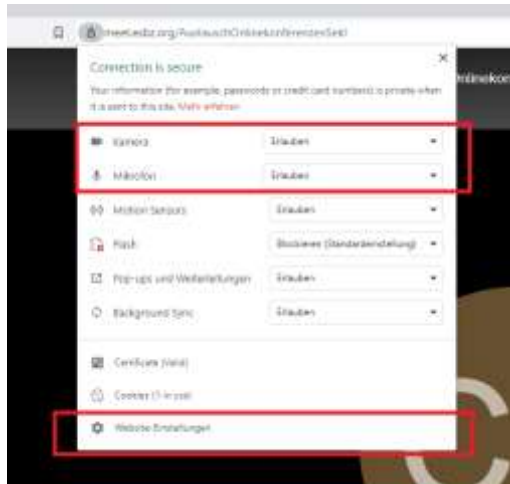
meet.edlz.org/AustauschOnlinekonferenzenSekI

Connection is secure

Your information (for example, passwords or credit card numbers) is private when it is sent to this site. Mehr erfahren

×

Onlinekon

Kamera Erlauben

Mikrofon Erlauben

Motion Sensors Erlauben

Flash Blockieren (Standardeinstellung)

Pop-ups und Weiterleitungen Erlauben

Background Sync Erlauben

Certificate (Valid)

Cookies (1 in use)

Website-Einstellungen